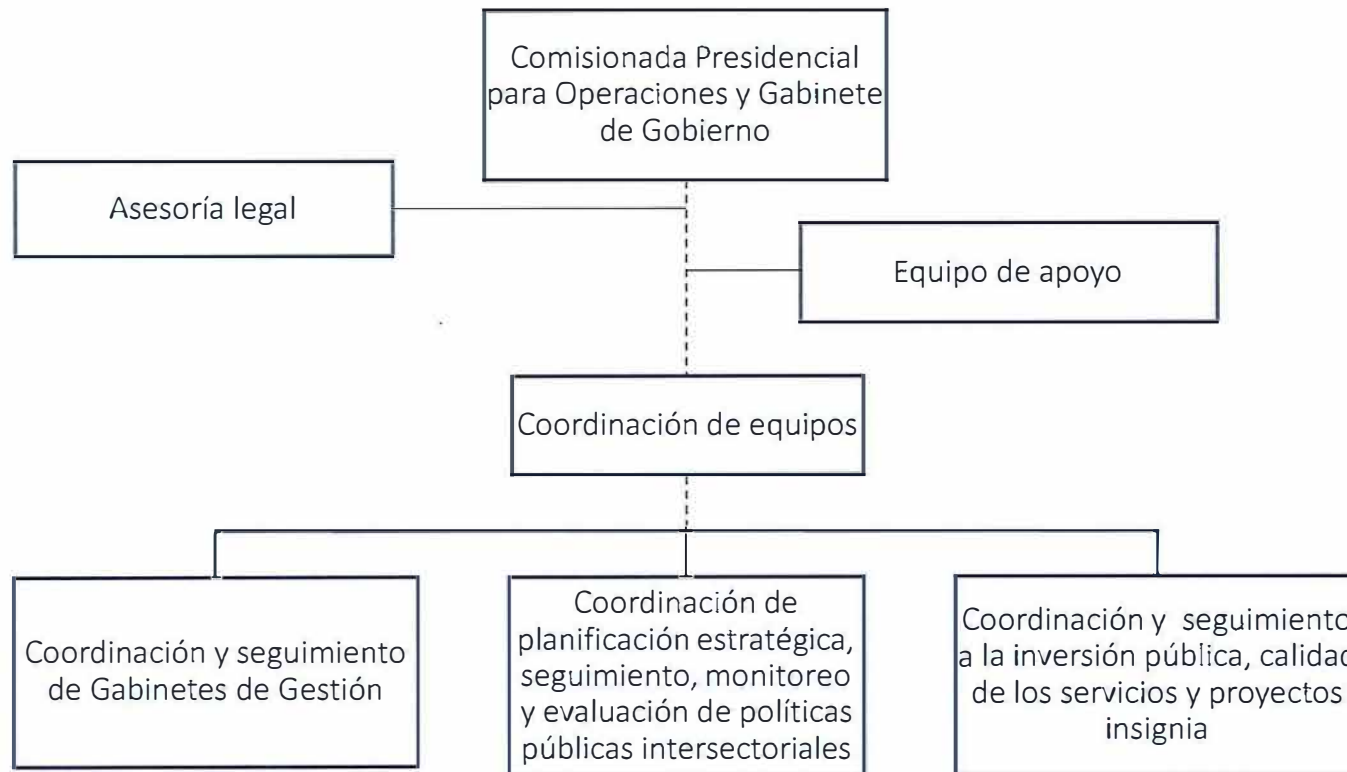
Comisionada Presidencial para Operaciones y Gabinete de Gobierno

Asesoría legal

Equipo de apoyo

Coordinación de equipos

Coordinación y seguimiento de Gabinetes de Gestión

Coordinación de planificación estratégica, seguimiento, monitoreo y evaluación de políticas públicas intersectoriales

Coordinación y seguimiento a la inversión pública, calidad de los servicios y proyectos insignia